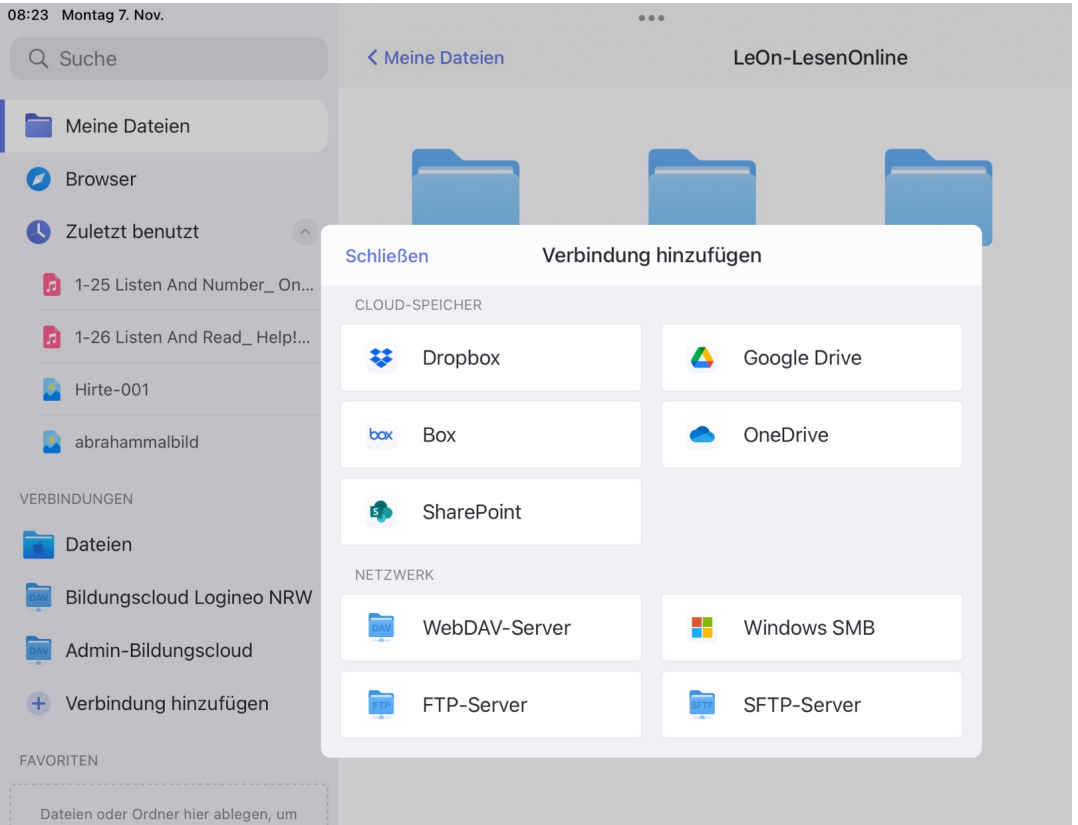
08:23 Montag 7. Nov.

Suche

Meine Dateien

Browser

Zuletzt benutzt

1-25 Listen And Number_ On...

1-26 Listen And Read_ Help!...

Hirte-001

abrahammalbild

VERBINDUNGEN

Dateien

DAV Bildungscloud Logineo NRW

DAV Admin-Bildungscloud

Verbindung hinzufügen

FAVORITEN

Dateien oder Ordner hier ablegen, um

< Meine Dateien

LeOn-LesenOnline

Schließen

Verbindung hinzufügen

CLOUD-SPEICHER

Dropbox

Google Drive

box Box

OneDrive

SharePoint

NETZWERK

DAV WebDAV-Server

Windows SMB

FTP FTP-Server

SFTP SFTP-Server